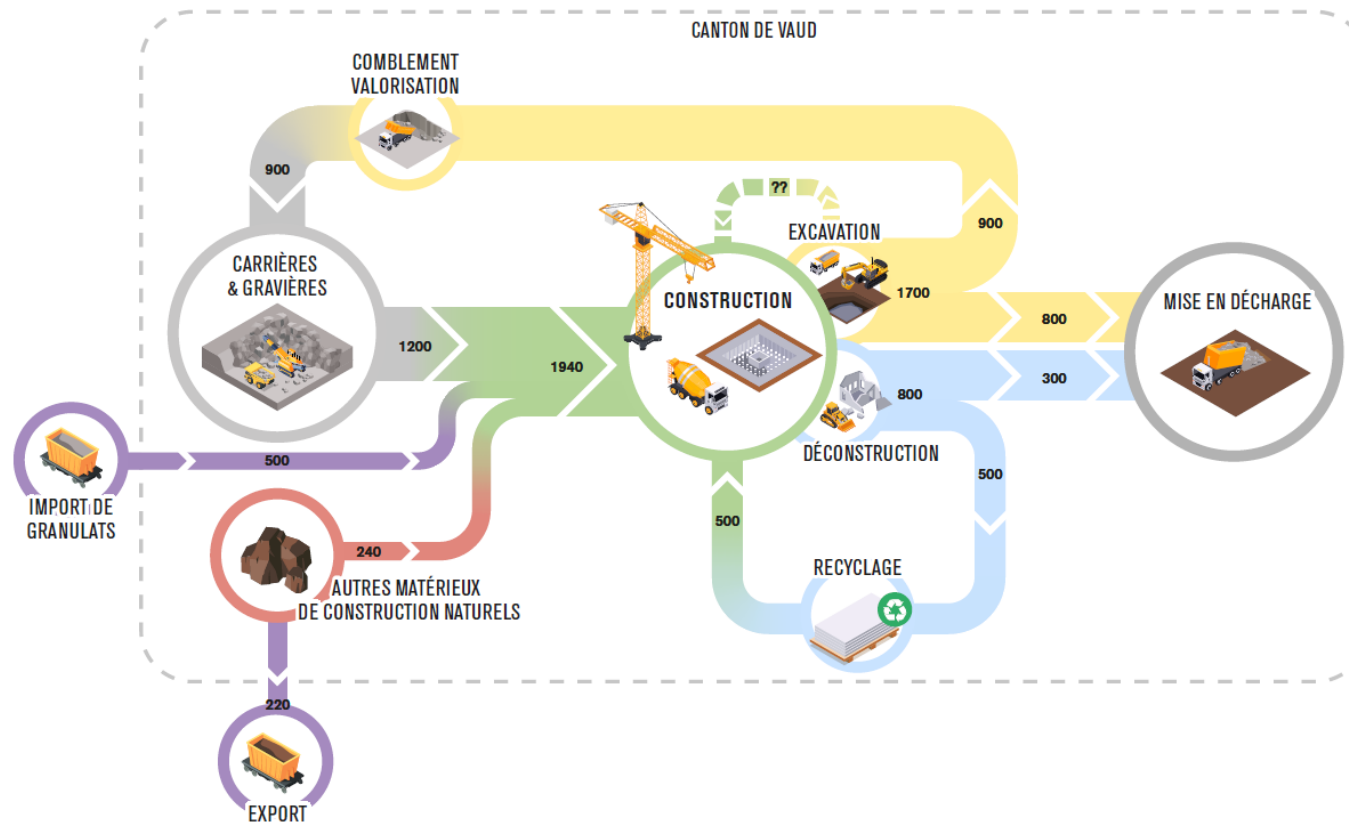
CANTON DE VAUD

COMBLEMENT VALORISATION

900

??

EXCAVATION

900

CARRIÈRES & GRAVIÈRES

CONSTRUCTION

1700

MISE EN DÉCHARGE

800

1200

1940

300

800

500

DÉCONSTRUCTION

IMPORT DE GRANULATS

500

500

240

RECYCLAGE

AUTRES MATÉRIEUX DE CONSTRUCTION NATURELS

220

EXPORT